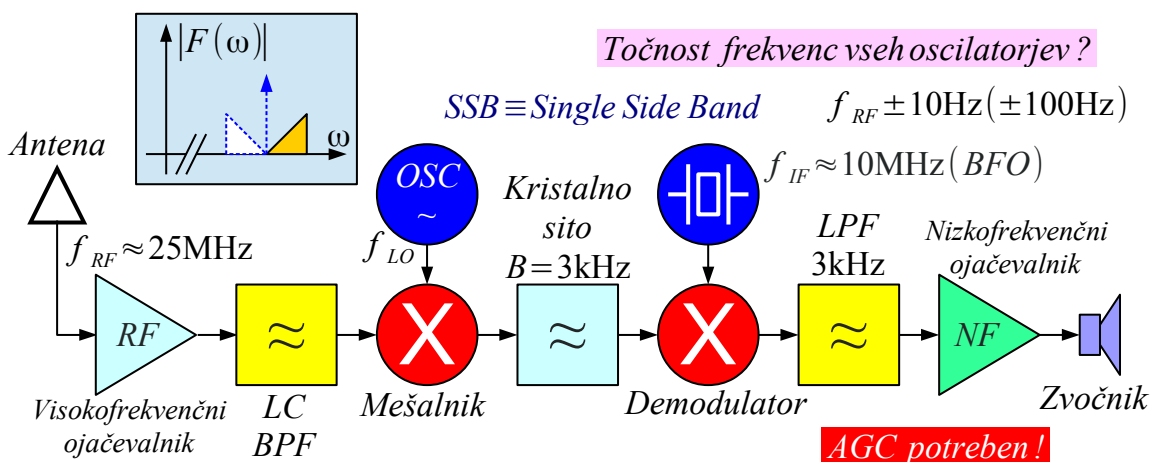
$|F(\omega)|$

$\omega$

Točnost frekvenc vseh oscilatorjev ?

SSB ≡ Single Side Band

$f_{RF} \pm 10\text{Hz} (\pm 100\text{Hz})$

Antena

OSC ~

Kristalno sito $B = 3\text{kHz}$

$f_{IF} \approx 10\text{MHz} (BFO)$

$f_{RF} \approx 25\text{MHz}$

$f_{LO}$

LPF 3kHz

Nizkofrekvenčni ojačevalnik

RF

≈

X

≈

X

≈

NF

Visokofrekvenčni ojačevalnik

LC BPF

Mešalnik

Demodulator

Zvočnik

AGC potreben !